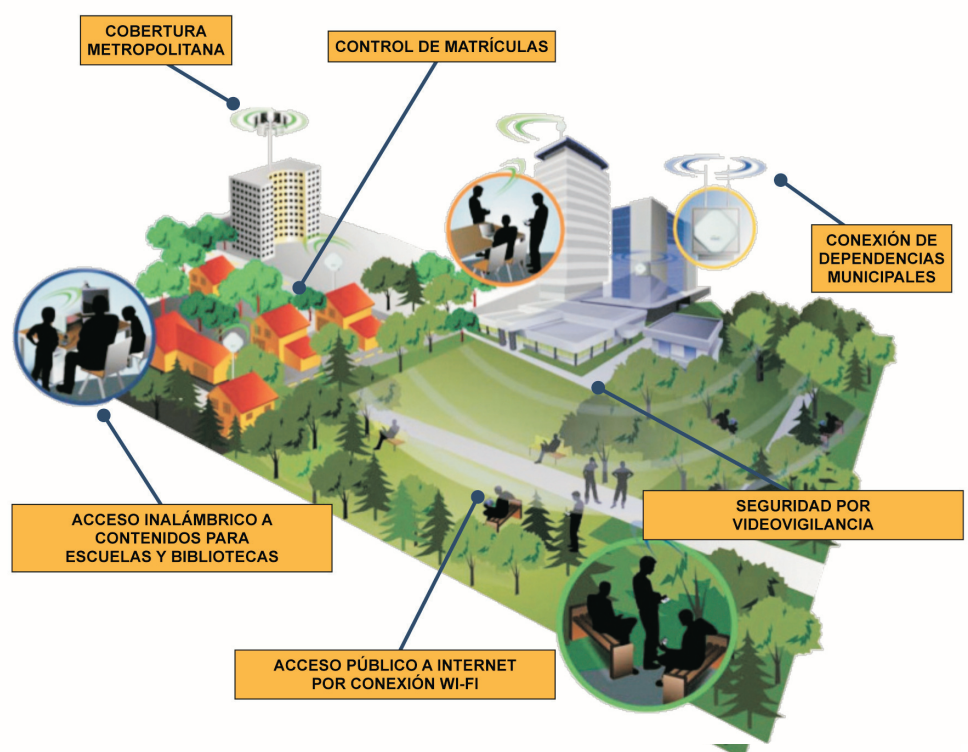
COBERTURA METROPOLITANA

CONTROL DE MATRÍCULAS

CONEXIÓN DE DEPENDENCIAS MUNICIPALES

ACCESO INALÁMBRICO A CONTENIDOS PARA ESCUELAS Y BIBLIOTECAS

SEGURIDAD POR VIDEOVIGILANCIA

ACCESO PÚBLICO A INTERNET POR CONEXIÓN WI-FI